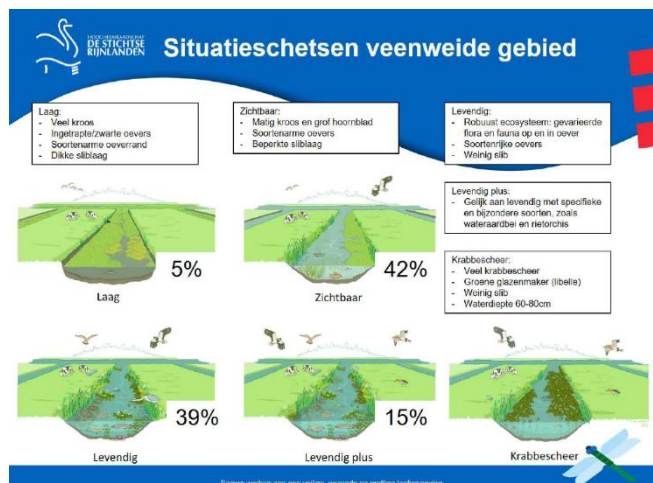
HOOGHEEMRAADSCHAP DE STICHTSE RIJNLANDEN

Situatieschetsen veenweide gebied

Laag:
- Veel kroos
- Ingetrapte/zwarte oevers
- Soortenarme oeverrand
- Dikke sliblaag

Zichtbaar:
- Matig kroos en grof hoornblad
- Soortenarme oevers
- Beperkte sliblaag

Levendig:
- Robuust ecosysteem: gevarieerde flora en fauna op en in oever
- Soortenrijke oevers
- Weinig slib

Levendig plus:
- Gelijk aan levendig met specifieke en bijzondere soorten, zoals wateraardbei en rietorchis

Krabbescheer:
- Veel krabbescheer
- Groene glazenmaker (libelle)
- Weinig slib
- Waterdiepte 60-80cm

5%
Laag

42%
Zichtbaar

39%
Levendig

15%
Levendig plus

Krabbescheer

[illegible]